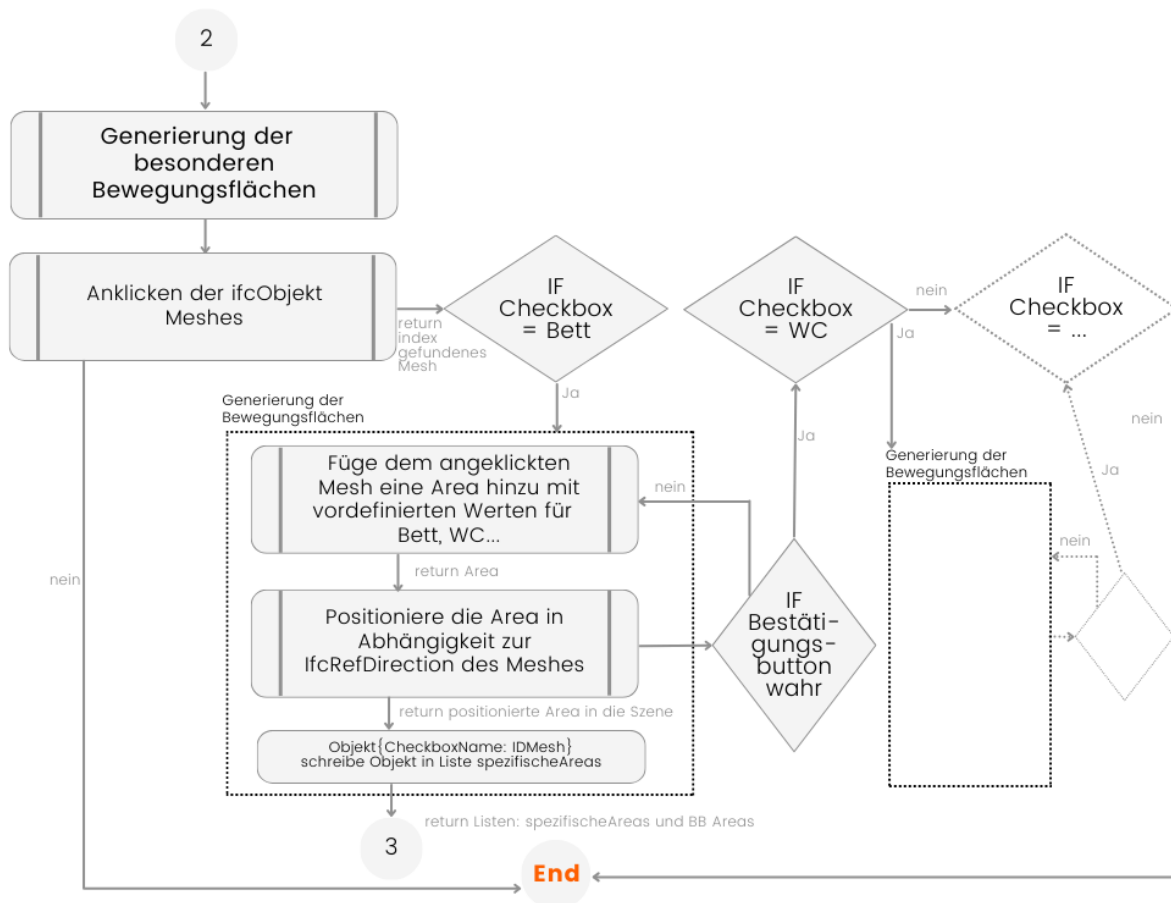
2

Generierung der besonderen Bewegungsflächen

Anklicken der ifcObjekt Meshes

return index gefundenes Mesh

IF Checkbox = Bett

IF Checkbox = WC

nein

IF Checkbox = ...

Ja

Ja

Generierung der Bewegungsflächen

Füge dem angeklickten Mesh eine Area hinzu mit vordefinierten Werten für Bett, WC...

nein

Ja

Generierung der Bewegungsflächen

nein

Ja

nein

return Area

Positioniere die Area in Abhängigkeit zur IfcRefDirection des Meshes

IF Bestätigungsbutton wahr

nein

return positionierte Area in die Szene

Objekt{CheckboxName: IDMesh} schreibe Objekt in Liste spezifischeAreas

return Listen: spezifischeAreas und BB Areas

3

End